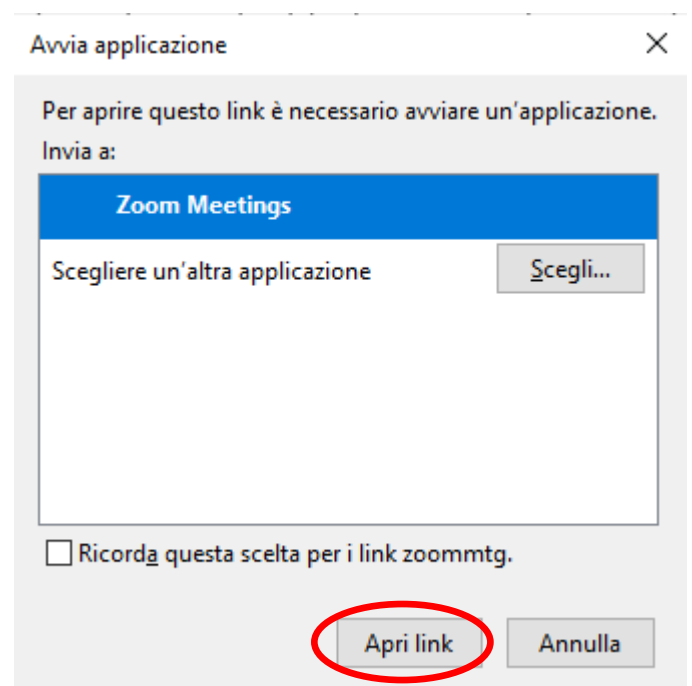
Avvia applicazione

Per aprire questo link è necessario avviare un'applicazione.
Invia a:

Zoom Meetings

Scegliere un'altra applicazione

Scegli...

Ricorda questa scelta per i link zoommtg.

Apri link

Annulla